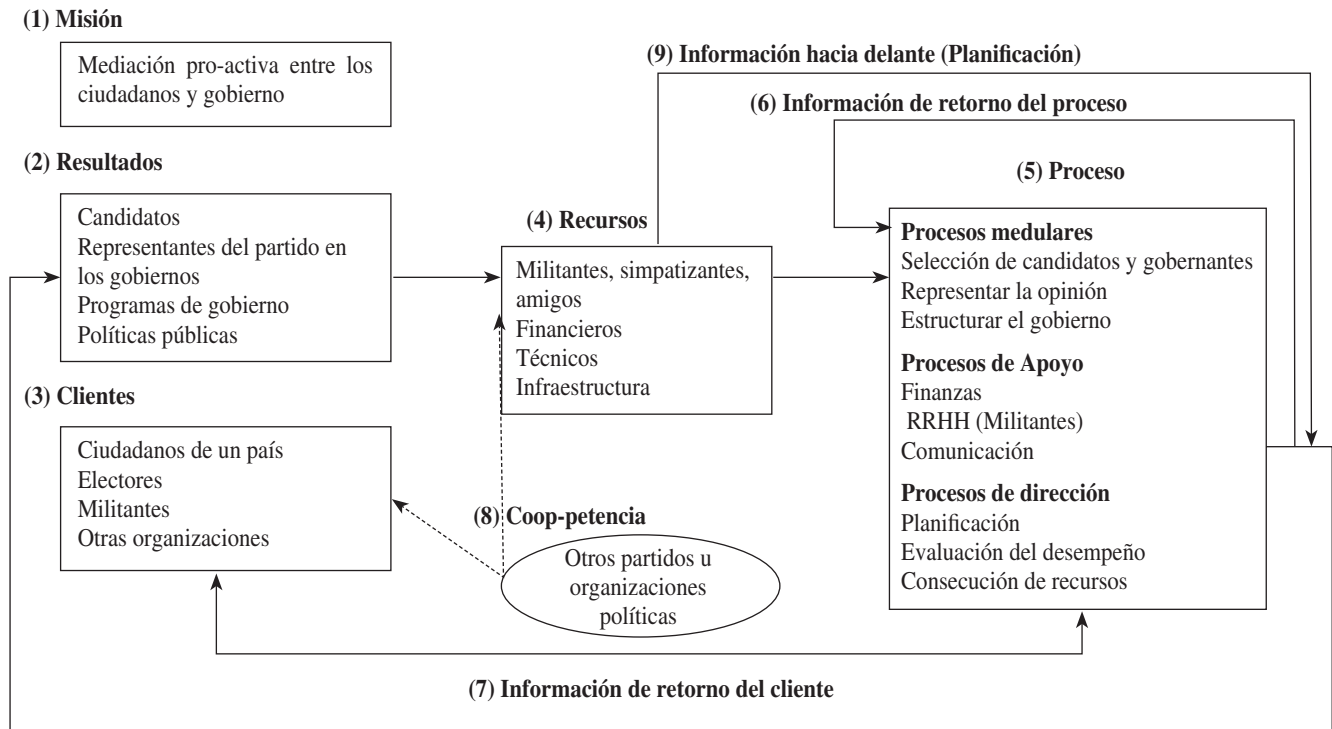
(1) Misión

Mediación pro-activa entre los ciudadanos y gobierno

(9) Información hacia delante (Planificación)

(6) Información de retorno del proceso

(2) Resultados

Candidatos
Representantes del partido en los gobiernos
Programas de gobierno
Políticas públicas

(5) Proceso

(4) Recursos

Militantes, simpatizantes, amigos
Financieros
Técnicos
Infraestructura

Procesos medulares
Selección de candidatos y gobernantes
Representar la opinión
Estructurar el gobierno

Procesos de Apoyo
Finanzas
RRHH (Militantes)
Comunicación

Procesos de dirección
Planificación
Evaluación del desempeño
Consecución de recursos

(3) Clientes

Ciudadanos de un país
Electores
Militantes
Otras organizaciones

(8) Coop-petencia

Otros partidos u organizaciones políticas

(7) Información de retorno del cliente